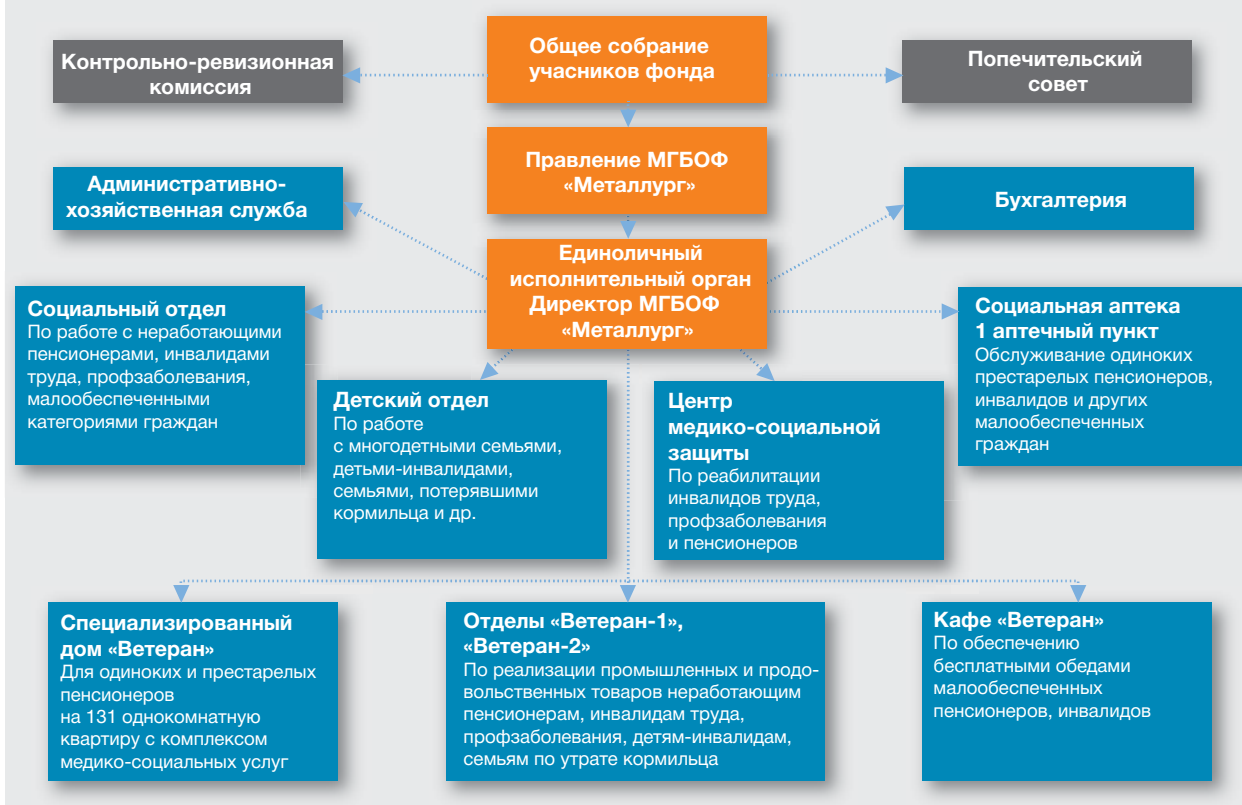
Контрольно-ревизионная комиссия

Общее собрание учасников фонда

Попечительский совет

Правление МГБОФ «Металлург»

Административно-хозяйственная служба

Бухгалтерия

Единоличный исполнительный орган Директор МГБОФ «Металлург»

Социальный отдел
По работе с неработающими пенсионерами, инвалидами труда, профзаболевания, малообеспеченными категориями граждан

Социальная аптека
1 аптечный пункт
Обслуживание одиноких престарелых пенсионеров, инвалидов и других малообеспеченных граждан

Детский отдел
По работе с многодетными семьями, детьми-инвалидами, семьями, потерявшими кормильца и др.

Центр медико-социальной защиты
По реабилитации инвалидов труда, профзаболевания и пенсионеров

Специализированный дом «Ветеран»
Для одиноких и престарелых пенсионеров на 131 однокомнатную квартиру с комплексом медико-социальных услуг

Отделы «Ветеран-1», «Ветеран-2»
По реализации промышленных и продовольственных товаров неработающим пенсионерам, инвалидам труда, профзаболевания, детям-инвалидам, семьям по утрате кормильца

Кафе «Ветеран»
По обеспечению бесплатными обедами малообеспеченных пенсионеров, инвалидов